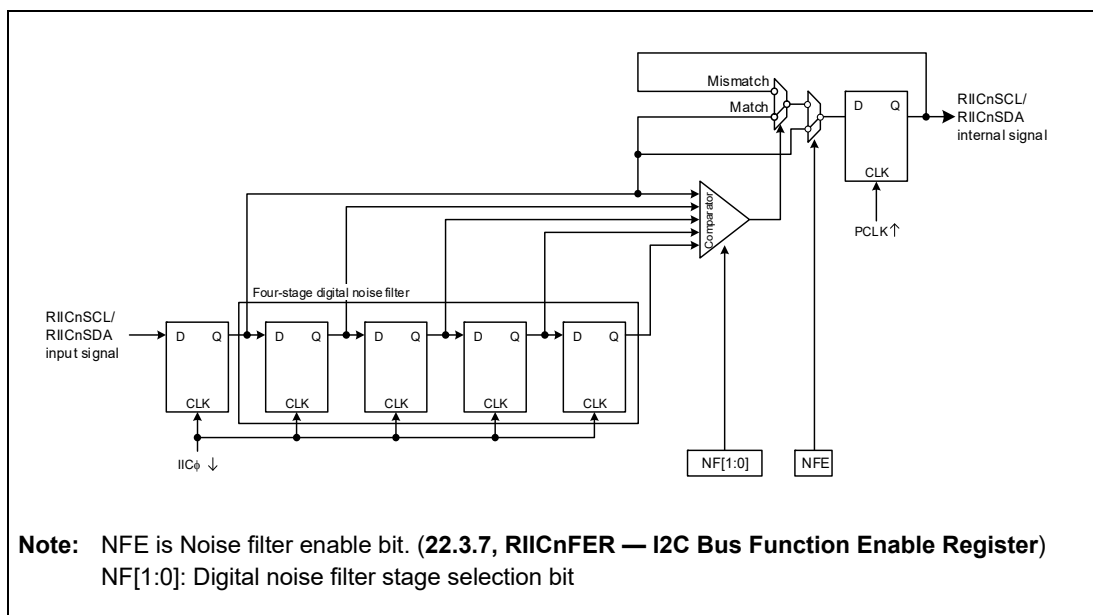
Mismatch
Match
D Q
CLK
RIICnSCL/
RIICnSDA
internal signal
Comparator
PCLK↑
Four-stage digital noise filter
RIICnSCL/
RIICnSDA
input signal
D Q
CLK
D Q
CLK
D Q
CLK
D Q
CLK
D Q
CLK
IICϕ ↓
NF[1:0]
NFE

**Note:** NFE is Noise filter enable bit. (**22.3.7, RIICnFER — I2C Bus Function Enable Register**)
NF[1:0]: Digital noise filter stage selection bit